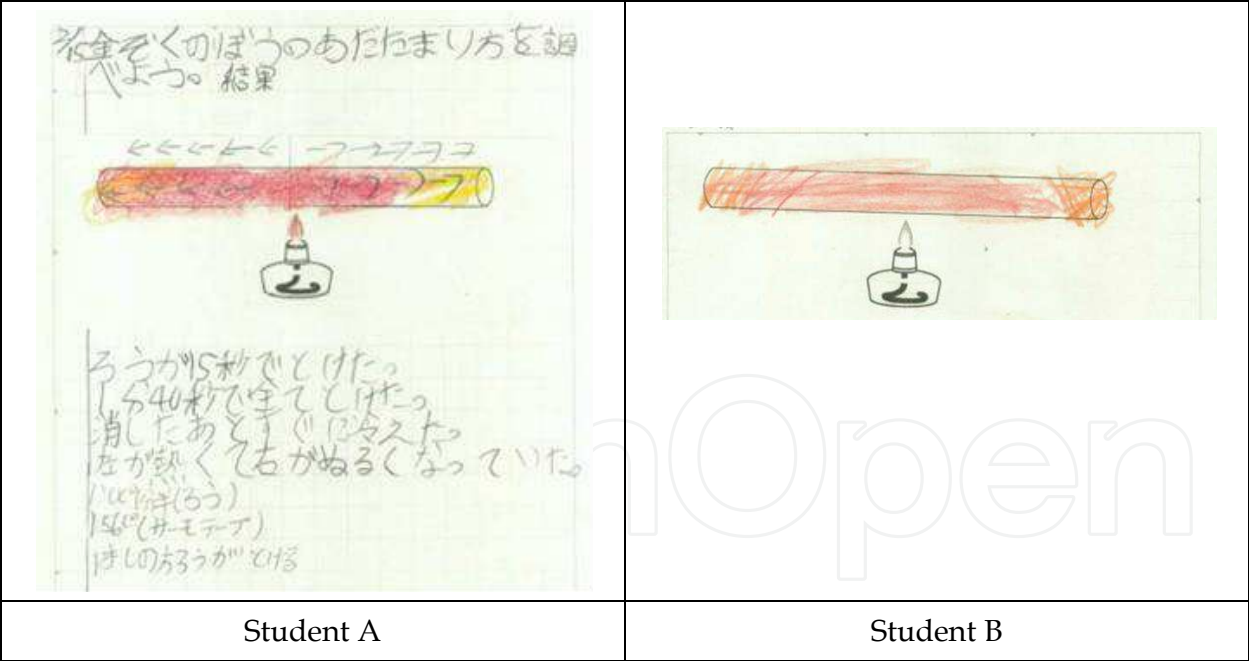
※金ぞくのぼうのあたたまり方を調べよう。結果

ろうが15秒でとけた。
1分40秒で全てとけた。
消したあとすぐに冷えた。
左が熱くて右がぬるくなっていた。
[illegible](ろう)
156℃(サーモテープ)
はしの方ろうがとける

Student A

Student B